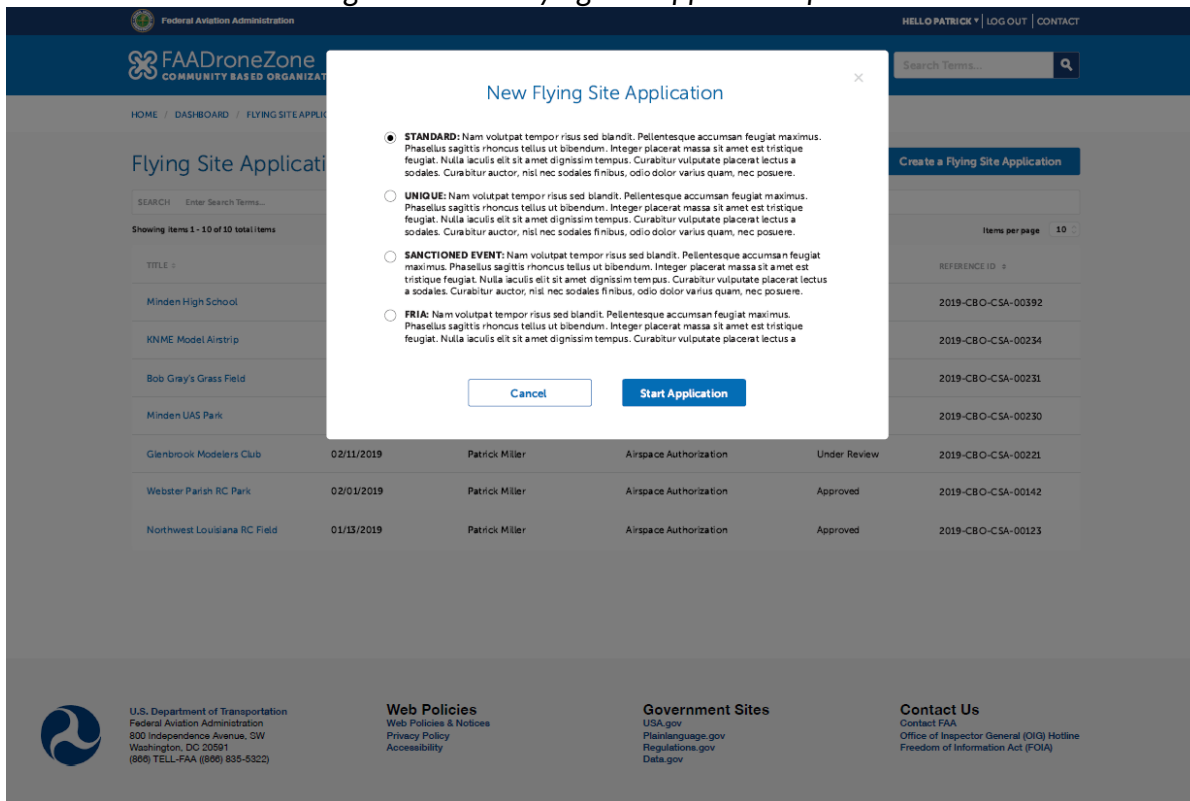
Federal Aviation Administration

HELLO PATRICK ▾ | LOG OUT | CONTACT

FAADroneZone
COMMUNITY BASED ORGANIZAT

Search Terms...

HOME / DASHBOARD / FLYING SITE APPLIC

Flying Site Applicati

Create a Flying Site Application

SEARCH Enter Search Terms...

Showing items 1 - 10 of 10 total items

Items per page 10

TITLE

REFERENCE ID

Minden High School 2019-CBO-CSA-00392

KNME Model Airstrip 2019-CBO-CSA-00234

Bob Gray's Grass Field 2019-CBO-CSA-00231

Minden UAS Park 2019-CBO-CSA-00230

| | | | | | |
|---|---|---|---|---|---|
| Glenbrook Modelers Club | 02/11/2019 | Patrick Miller | Airspace Authorization | Under Review | 2019-CBO-CSA-00221 |
| Webster Parish RC Park | 02/01/2019 | Patrick Miller | Airspace Authorization | Approved | 2019-CBO-CSA-00142 |
| Northwest Louisiana RC Field | 01/13/2019 | Patrick Miller | Airspace Authorization | Approved | 2019-CBO-CSA-00123 |

New Flying Site Application

STANDARD: Nam volutpat tempor risus sed blandit. Pellentesque accumsan feugiat maximus. Phasellus sagittis rhoncus tellus ut bibendum. Integer placerat massa sit amet est tristique feugiat. Nulla iaculis elit sit amet dignissim tempus. Curabitur vulputate placerat lectus a sodales. Curabitur auctor, nisl nec sodales finibus, odio dolor varius quam, nec posuere.

UNIQUE: Nam volutpat tempor risus sed blandit. Pellentesque accumsan feugiat maximus. Phasellus sagittis rhoncus tellus ut bibendum. Integer placerat massa sit amet est tristique feugiat. Nulla iaculis elit sit amet dignissim tempus. Curabitur vulputate placerat lectus a sodales. Curabitur auctor, nisl nec sodales finibus, odio dolor varius quam, nec posuere.

SANCTIONED EVENT: Nam volutpat tempor risus sed blandit. Pellentesque accumsan feugiat maximus. Phasellus sagittis rhoncus tellus ut bibendum. Integer placerat massa sit amet est tristique feugiat. Nulla iaculis elit sit amet dignissim tempus. Curabitur vulputate placerat lectus a sodales. Curabitur auctor, nisl nec sodales finibus, odio dolor varius quam, nec posuere.

FRIA: Nam volutpat tempor risus sed blandit. Pellentesque accumsan feugiat maximus. Phasellus sagittis rhoncus tellus ut bibendum. Integer placerat massa sit amet est tristique feugiat. Nulla iaculis elit sit amet dignissim tempus. Curabitur vulputate placerat lectus a

Cancel

Start Application

U.S. Department of Transportation
Federal Aviation Administration
800 Independence Avenue, SW
Washington, DC 20591
(866) TELL-FAA ((866) 835-5322)

Web Policies
Web Policies & Notices
Privacy Policy
Accessibility

Government Sites
USA.gov
Plainlanguage.gov
Regulations.gov
Data.gov

Contact Us
Contact FAA
Office of Inspector General (OIG) Hotline
Freedom of Information Act (FOIA)